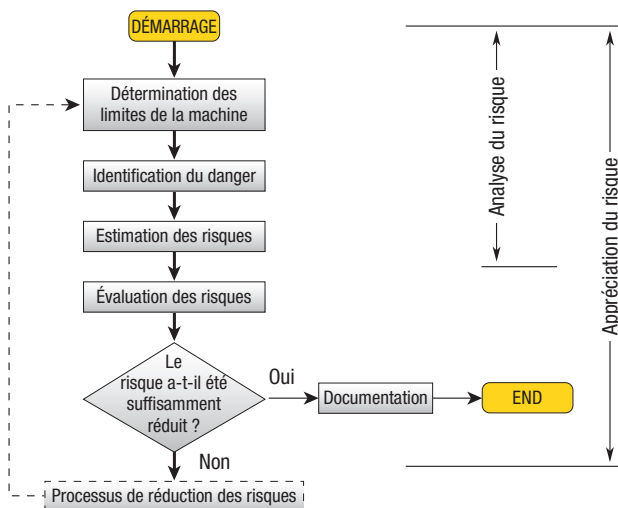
DÉMARRAGE

Détermination des limites de la machine

Identification du danger

Estimation des risques

Évaluation des risques

Le risque a-t-il été suffisamment réduit ?

Oui

Documentation

END

Non

Processus de réduction des risques

Analyse du risque

Appréciation du risque